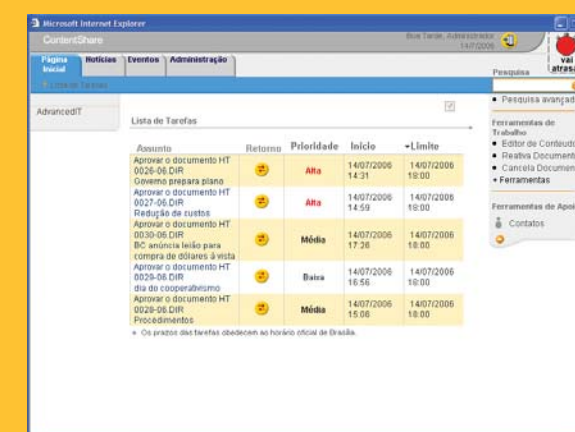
Microsoft Internet Explorer

ContentShare

Boa Tarde, Administrador
14/7/2006

vai atras

Página Inicial | Notícias | Eventos | Administração

Lista de Tarefas

Pesquisa

• Pesquisa avança

AdvancedIT

Lista de Tarefas

| Assunto | Retorno | Prioridade | Início | Limite |
|---|---|---|---|---|
| Aprovar o documento HT 0026-06.DIR Governo prepara plano | | Alta | 14/07/2006 14:31 | 14/07/2006 18:00 |
| Aprovar o documento HT 0027-06.DIR Redução de custos | | Alta | 14/07/2006 14:59 | 14/07/2006 18:00 |
| Aprovar o documento HT 0030-06.DIR BC anúncia leilão para compra de dólares à vista | | Média | 14/07/2006 17:26 | 14/07/2006 18:00 |
| Aprovar o documento HT 0029-06.DIR dia do cooperativismo | | Baixa | 14/07/2006 16:56 | 14/07/2006 18:00 |
| Aprovar o documento HT 0028-06.DIR Procedimentos | | Média | 14/07/2006 15:08 | 14/07/2006 18:00 |

* Os prazos das tarefas obedecem ao horário oficial de Brasília.

Ferramentas de Trabalho
• Editor de Conteúd
• Reativa Document
• Cancela Documen
+ Ferramentas

Ferramentas de Apoi
Contatos